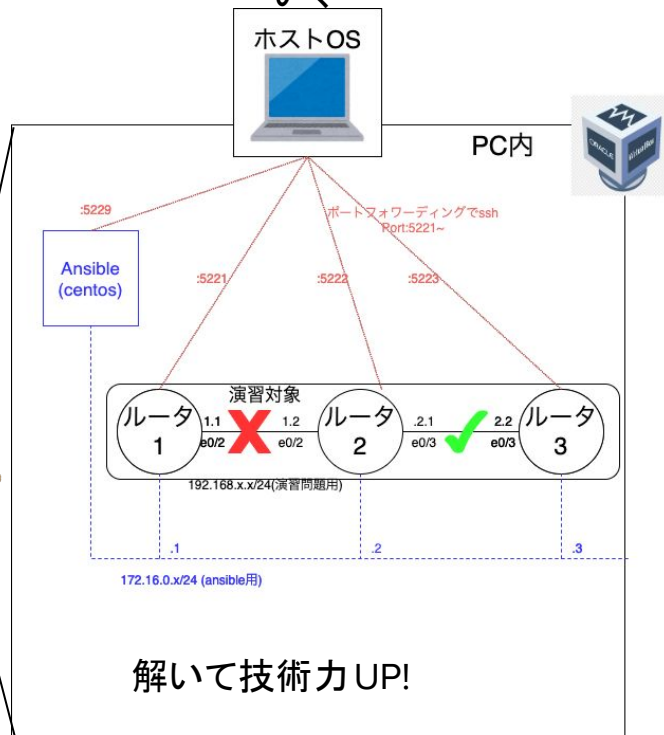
ホストOS

PC内

:5229

ポートフォワーディングでssh
Port:5221~

Ansible
(centos)

:5221

:5222

:5223

演習対象

ルータ
1

1.1
e0/2

1.2
e0/2

ルータ
2

.2.1
e0/3

2.2
e0/3

ルータ
3

192.168.x.x/24(演習問題用)

.1

.2

.3

172.16.0.x/24 (ansible用)

解いて技術力UP!